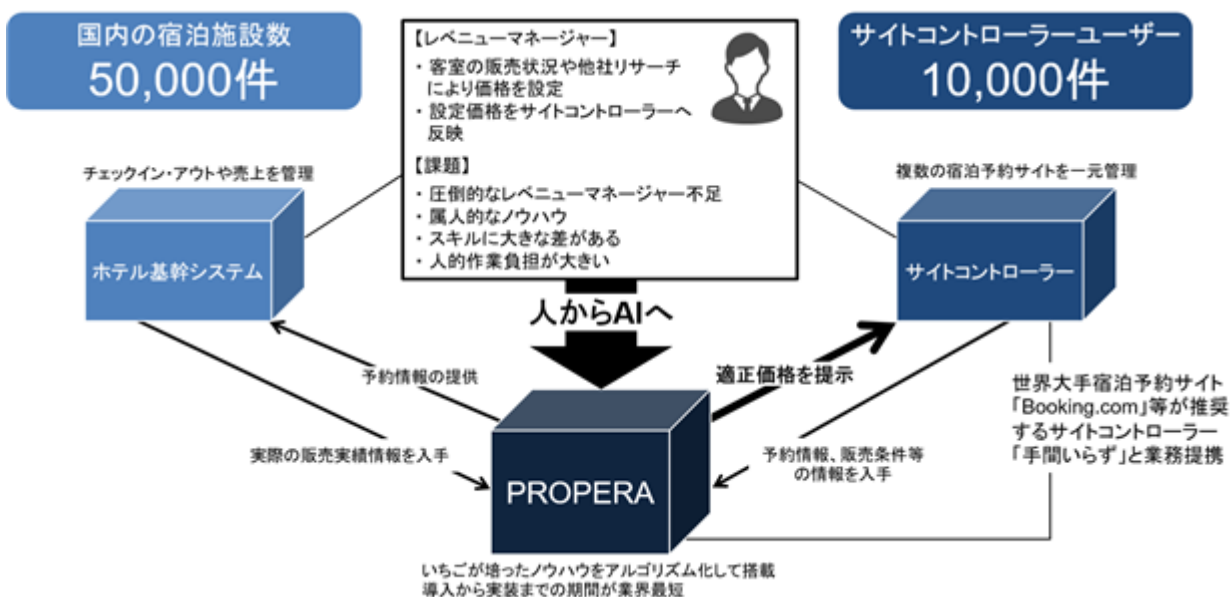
国内の宿泊施設数
50,000件

【レベニューマネージャー】
・客室の販売状況や他社リサーチにより価格を設定
・設定価格をサイトコントローラーへ反映

【課題】
・圧倒的なレベニューマネージャー不足
・属人的なノウハウ
・スキルに大きな差がある
・人的作業負担が大きい

サイトコントローラーユーザー
10,000件

チェックイン・アウトや売上を管理

ホテル基幹システム

複数の宿泊予約サイトを一元管理

サイトコントローラー

人からAIへ

予約情報の提供

適正価格を提示

世界大手宿泊予約サイト「Booking.com」等が推奨するサイトコントローラー「手間いらず」と業務提携

実際の販売実績情報を入手

PROPERA

予約情報、販売条件等の情報を入手

いちごが培ったノウハウをアルゴリズム化して搭載
導入から実装までの期間が業界最短